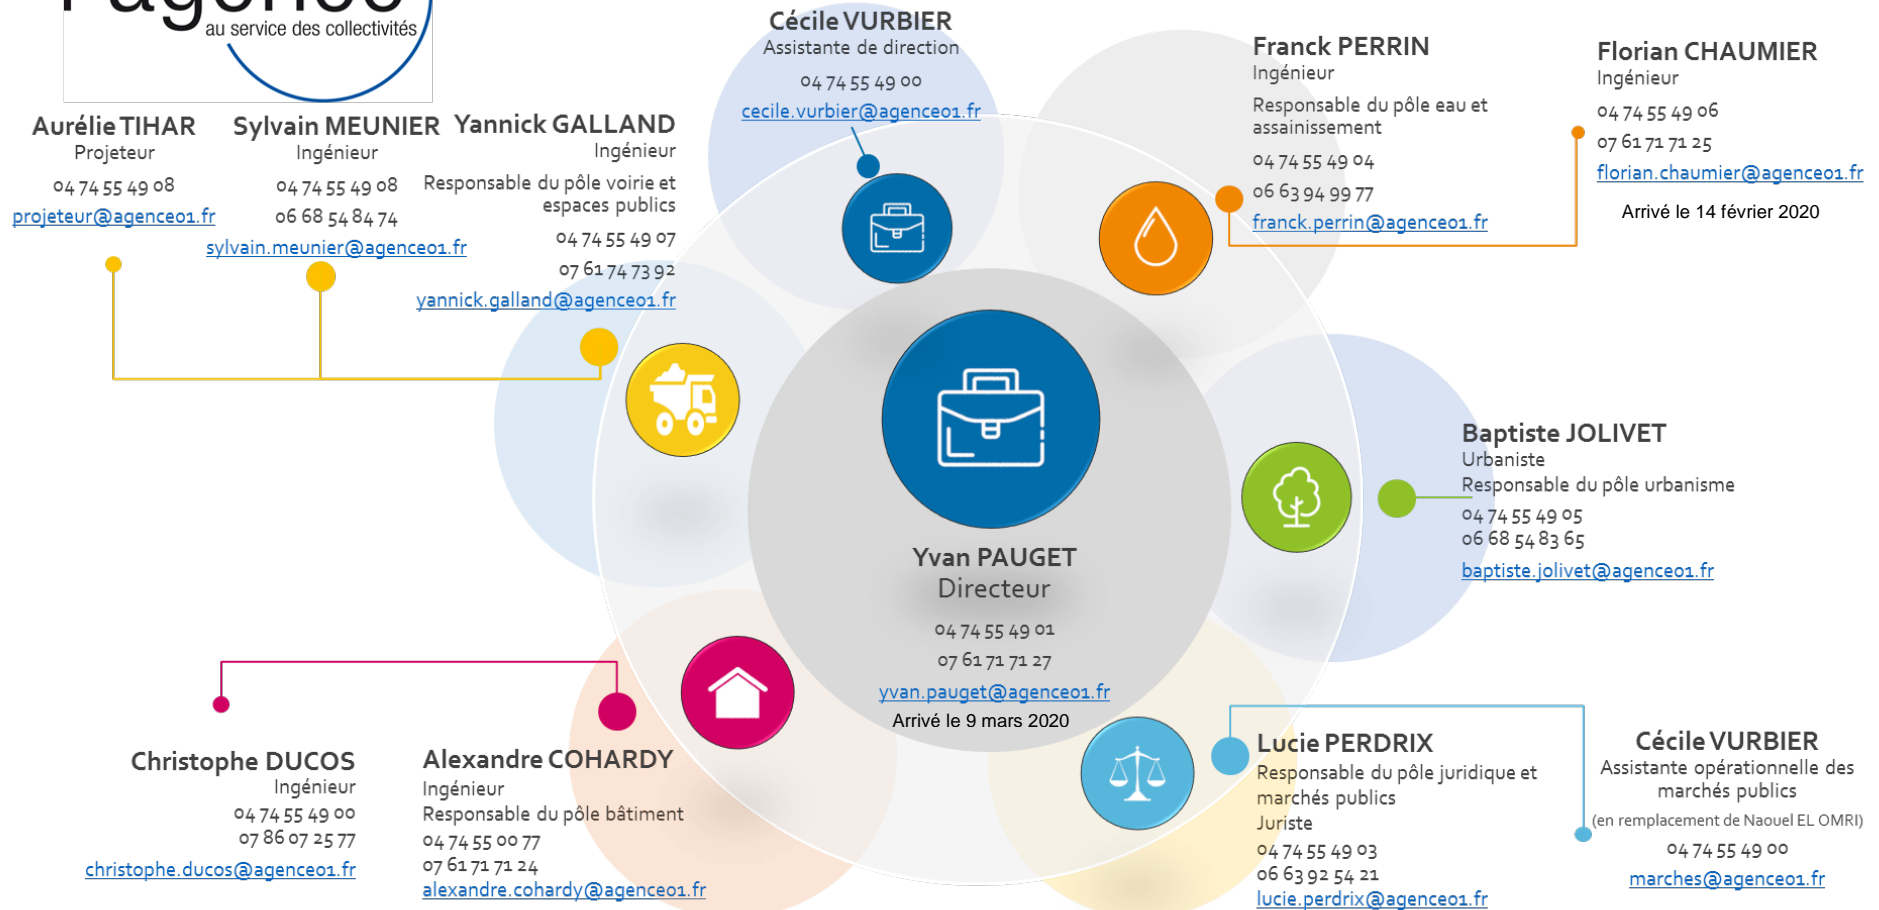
au service des collectivités

Aurélie TIHAR
Projeteur
04 74 55 49 08
projeteur@agence01.fr

Sylvain MEUNIER
Ingénieur
04 74 55 49 08
06 68 54 84 74
sylvain.meunier@agence01.fr

Yannick GALLAND
Ingénieur
Responsable du pôle voirie et espaces publics
04 74 55 49 07
07 61 74 73 92
yannick.galland@agence01.fr

Cécile VURBIER
Assistante de direction
04 74 55 49 00
cecile.vurbier@agence01.fr

Franck PERRIN
Ingénieur
Responsable du pôle eau et assainissement
04 74 55 49 04
06 63 94 99 77
franck.perrin@agence01.fr

Florian CHAUMIER
Ingénieur
04 74 55 49 06
07 61 71 71 25
florian.chaumier@agence01.fr
Arrivé le 14 février 2020

Baptiste JOLIVET
Urbaniste
Responsable du pôle urbanisme
04 74 55 49 05
06 68 54 83 65
baptiste.jolivet@agence01.fr

Yvan PAUGET
Directeur
04 74 55 49 01
07 61 71 71 27
yvan.pauget@agence01.fr
Arrivé le 9 mars 2020

Christophe DUCOS
Ingénieur
04 74 55 49 00
07 86 07 25 77
christophe.ducos@agence01.fr

Alexandre COHARDY
Ingénieur
Responsable du pôle bâtiment
04 74 55 00 77
07 61 71 71 24
alexandre.cohardy@agence01.fr

Lucie PERDRIX
Responsable du pôle juridique et marchés publics
Juriste
04 74 55 49 03
06 63 92 54 21
lucie.perdrix@agence01.fr

Cécile VURBIER
Assistante opérationnelle des marchés publics
(en remplacement de Naouel EL OMRI)
04 74 55 49 00
marches@agence01.fr